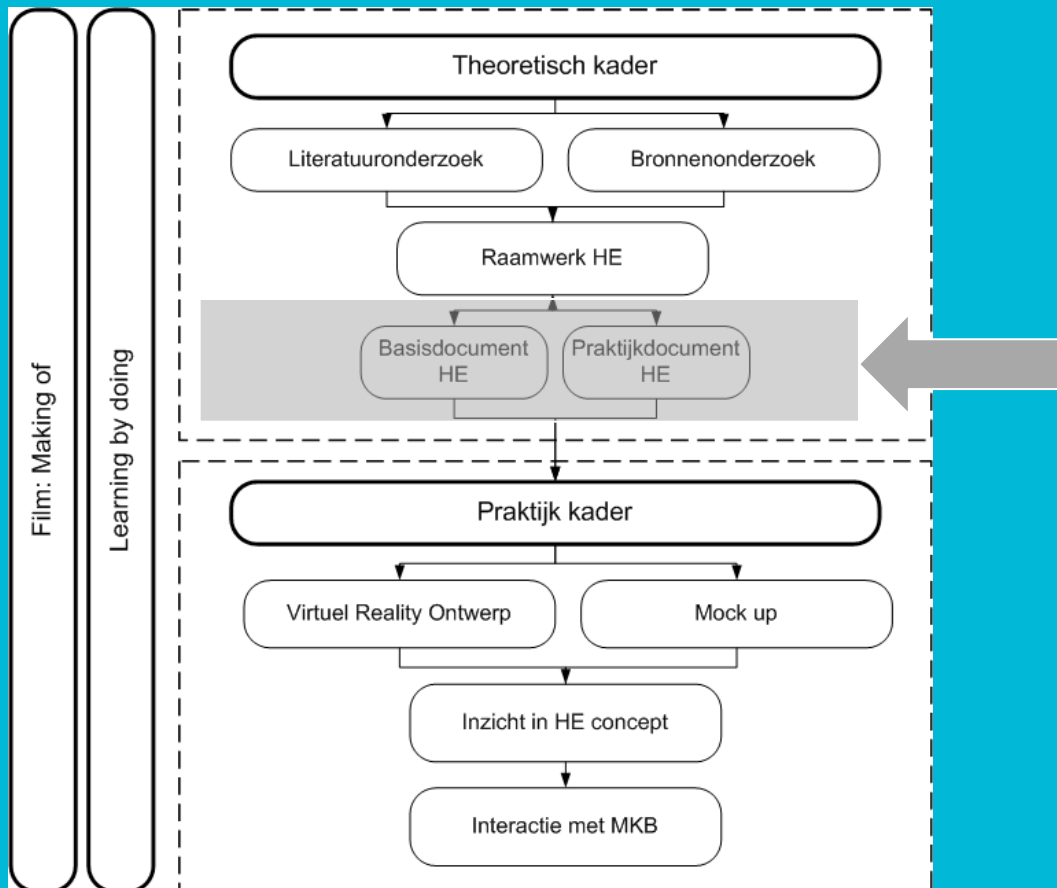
Film: Making of

Learning by doing

Theoretisch kader

Literatuuronderzoek

Bronnenonderzoek

Raamwerk HE

Basisdocument HE

Praktijkdocument HE

Praktijk kader

Virtuel Reality Ontwerp

Mock up

Inzicht in HE concept

Interactie met MKB